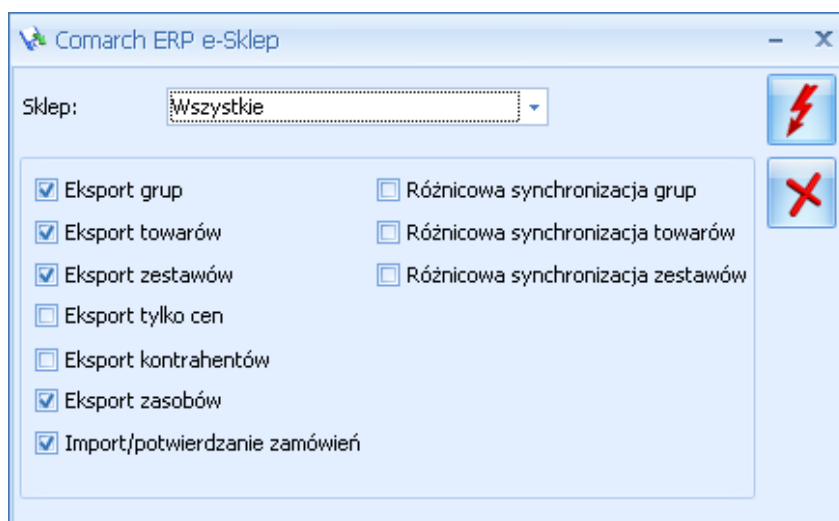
Comarch ERP e-Sklep

– x

Sklep: Wszystkie

Eksport grup
Eksport towarów
Eksport zestawów
Eksport tylko cen
Eksport kontrahentów
Eksport zasobów
Import/potwierdzanie zamówień

Różnicowa synchronizacja grup
Różnicowa synchronizacja towarów
Różnicowa synchronizacja zestawów